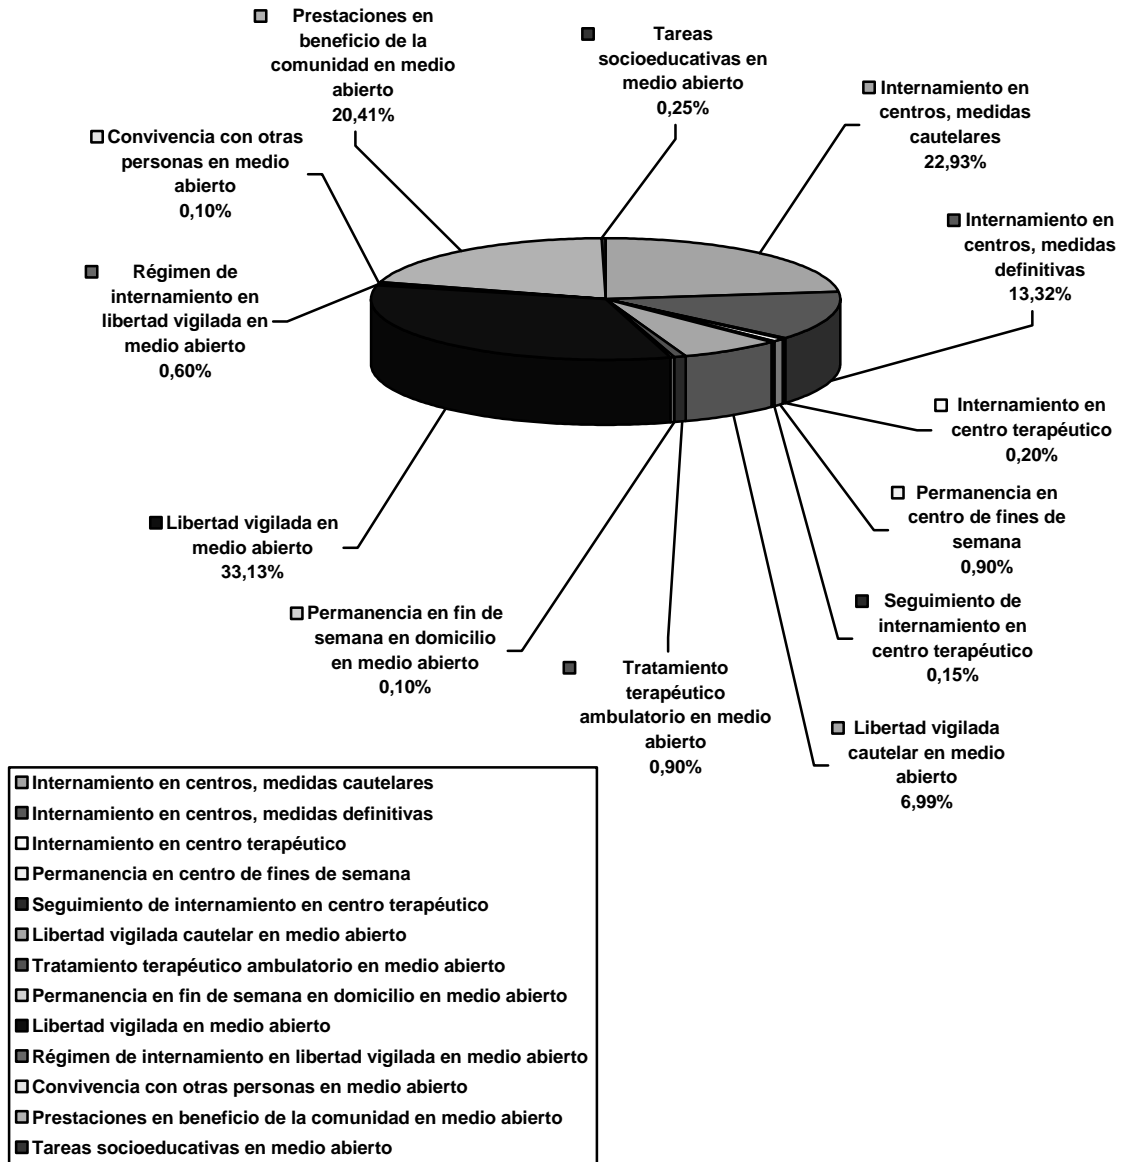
Prestaciones en beneficio de la comunidad en medio abierto
20,41%

Tareas socioeducativas en medio abierto
0,25%

Internamiento en centros, medidas cautelares
22,93%

Convivencia con otras personas en medio abierto
0,10%

Internamiento en centros, medidas definitivas
13,32%

Régimen de internamiento en libertad vigilada en medio abierto
0,60%

Internamiento en centro terapéutico
0,20%

Permanencia en centro de fines de semana
0,90%

Libertad vigilada en medio abierto
33,13%

Seguimiento de internamiento en centro terapéutico
0,15%

Permanencia en fin de semana en domicilio en medio abierto
0,10%

Tratamiento terapéutico ambulatorio en medio abierto
0,90%

Libertad vigilada cautelar en medio abierto
6,99%

Internamiento en centros, medidas cautelares
Internamiento en centros, medidas definitivas
Internamiento en centro terapéutico
Permanencia en centro de fines de semana
Seguimiento de internamiento en centro terapéutico
Libertad vigilada cautelar en medio abierto
Tratamiento terapéutico ambulatorio en medio abierto
Permanencia en fin de semana en domicilio en medio abierto
Libertad vigilada en medio abierto
Régimen de internamiento en libertad vigilada en medio abierto
Convivencia con otras personas en medio abierto
Prestaciones en beneficio de la comunidad en medio abierto
Tareas socioeducativas en medio abierto